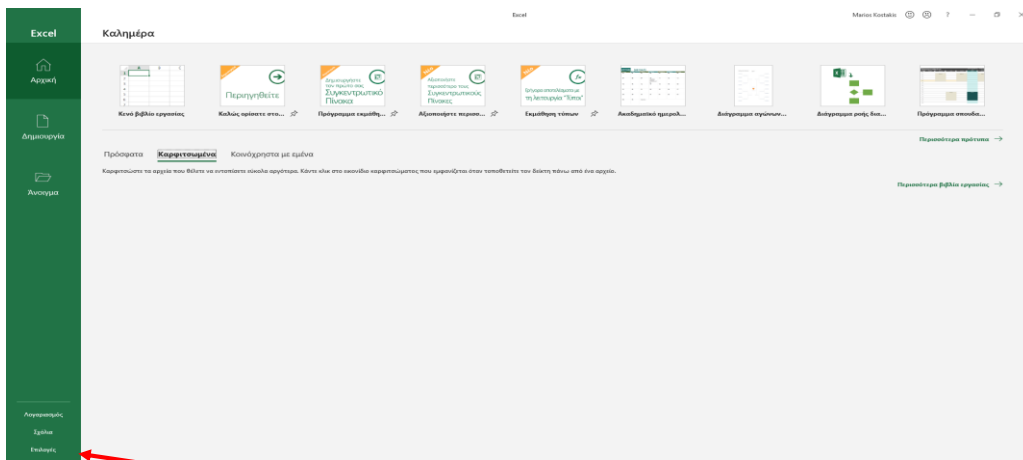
Excel

Αρχική

Δημιουργία

Άνοιγμα

Λογαριασμός

Σχόλια

Επιλογές

Excel

Marios Kostakis ? — ☐ ✕

Καλημέρα

Περιηγηθείτε

Δημιουργήστε τον πρώτο σας Συγκεντρωτικό Πίνακα

Αξιοποιήστε περισσότερο τους Συγκεντρωτικούς Πίνακες

Ξεκινήστε να χρησιμοποιείτε τη λειτουργία "Έλεγχος"

Κενό βιβλίο εργασίας

Καλώς ορίσατε στο...

Πρόγραμμα εκμάθη...

Αξιοποιήστε περισσ...

Εκμάθηση τύπων

Ακαδημαϊκό ημερολ...

Διάγραμμα αγώνων...

Διάγραμμα ροής διε...

Πρόγραμμα σπουδα...

Περισσότερα πρότυπα →

Πρόσφατα Καρφιτσωμένα Κοινόχρηστα με εμένα

Καρφιτσώστε τα αρχεία που θέλετε να εντοπίσετε εύκολα αργότερα. Κάντε κλικ στο εικονίδιο καρφιτσώματος που εμφανίζεται όταν τοποθετείτε τον δείκτη πάνω από ένα αρχείο.

Περισσότερα βιβλία εργασίας →